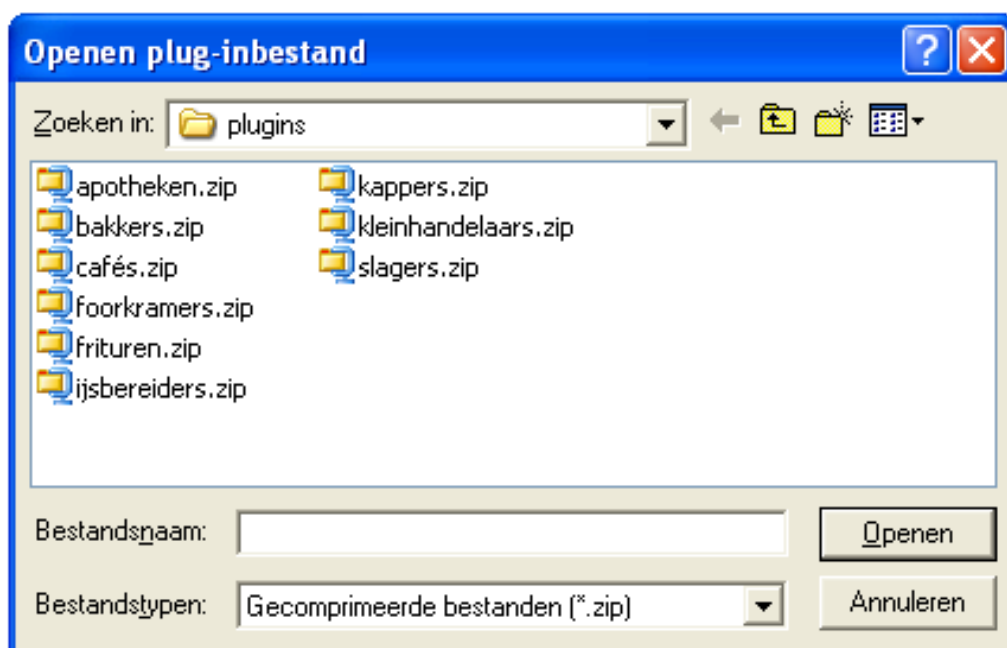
Openen plug-inbestand

Zoeken in: plugins

apotheken.zip
bakkers.zip
cafés.zip
foorkramers.zip
frituren.zip
ijsbereiders.zip
kappers.zip
kleinhandelaars.zip
slagers.zip

Bestandsnaam:
Openen

Bestandstypen: Gecomprimeerde bestanden (*.zip)
Annuleren